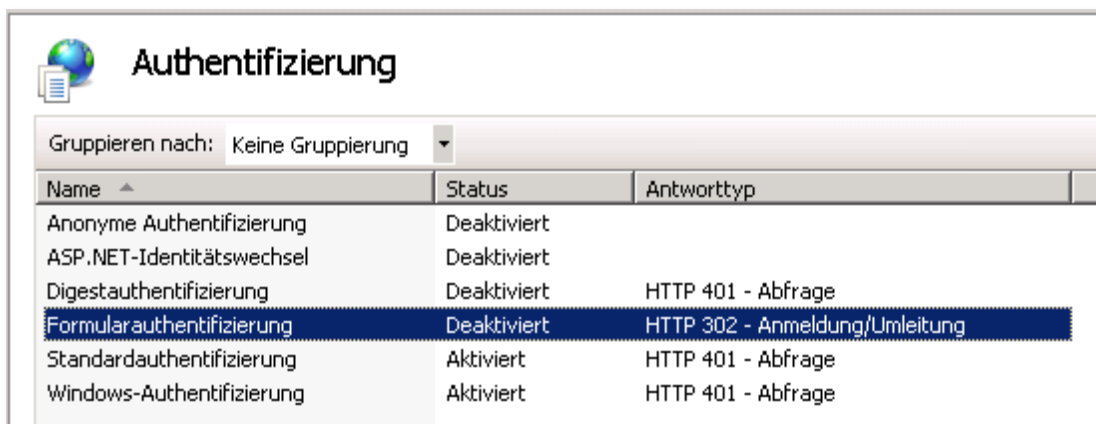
Authentifizierung

Gruppieren nach: Keine Gruppierung

| Name | Status | Antworttyp |
|---|---|---|
| Anonyme Authentifizierung | Deaktiviert | |
| ASP.NET-Identitätswechsel | Deaktiviert | |
| Digestauthentifizierung | Deaktiviert | HTTP 401 - Abfrage |
| Formularauthentifizierung | Deaktiviert | HTTP 302 - Anmeldung/Umleitung |
| Standardauthentifizierung | Aktiviert | HTTP 401 - Abfrage |
| Windows-Authentifizierung | Aktiviert | HTTP 401 - Abfrage |